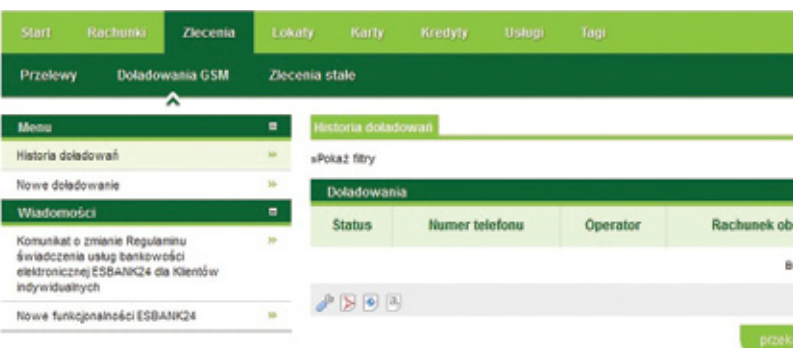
Start Rachunki Zlecenia Lokaty Karty Kredyty Usługi Tagi

Przelewy Doładowania GSM Zlecenia stałe

Menu

Historia doładowań »

Nowe doładowanie »

Wiadomości

Komunikat o zmianie Regulaminu świadczenia usług bankowości elektronicznej ESBANK24 dla Klientów indywidualnych »

Nowe funkcjonalności ESBANK24 »

Historia doładowań

»Pokaż filtry

Doładowania

| Status | Numer telefonu | Operator | Rachunek ob |
|---|---|---|---|
| | | | B |

przek